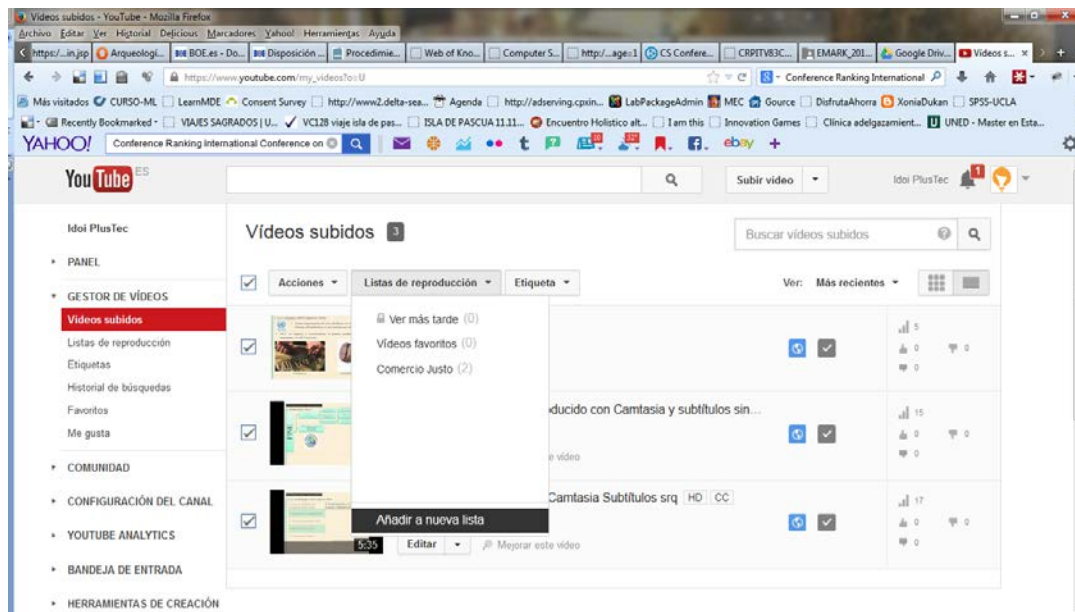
Videos subidos - YouTube - Mozilla Firefox
Archivo Editar Ver Historial Delicious Marcadores Yahoo! Herramientas Ayuda
https:/...in.jsp | Arqueologí... | BOE.es - Do... | Disposición ... | Procedimie... | Web of Kno... | Computer S... | http:/...age=1 | CS Confere... | CRPITV83C... | EMARK_201... | Google Driv... | Videos s... ×
https://www.youtube.com/my_videos?o=U
Conference Ranking International
Más visitados | CURSO-ML | LearnMDE | Consent Survey | http://www2.delta-sea... | Agenda | http://adserving.cpxin... | LabPackageAdmin | MEC | Gource | DisfrutaAhorra | XoniaDukan | SPSS-UCLA
Recently Bookmarked | VIAJES SAGRADOS | U... | VC128 viaje isla de pas... | ISLA DE PASCUA 11.11... | Encuentro Holistico alt... | I am this | Innovation Games | Clínica adelgazamient... | UNED - Master en Esta...
YAHOO! Conference Ranking International Conference on
ebay

YouTube ES
Subir vídeo
Idoi PlusTec

Idoi PlusTec
PANEL
GESTOR DE VÍDEOS
Vídeos subidos
Listas de reproducción
Etiquetas
Historial de búsquedas
Favoritos
Me gusta
COMUNIDAD
CONFIGURACIÓN DEL CANAL
YOUTUBE ANALYTICS
BANDEJA DE ENTRADA
HERRAMIENTAS DE CREACIÓN

Vídeos subidos 3
Buscar vídeos subidos
Acciones | Listas de reproducción | Etiqueta
Ver: Más recientes

Ver más tarde (0)
Vídeos favoritos (0)
Comercio Justo (2)
Añadir a nueva lista

5 0 0 0
...roducido con Camtasia y subtítulos sin...
...e vídeo
15 0 0 0
... Camtasia Subtítulos srq HD CC
5:35 Editar | Mejorar este vídeo
17 0 0 0